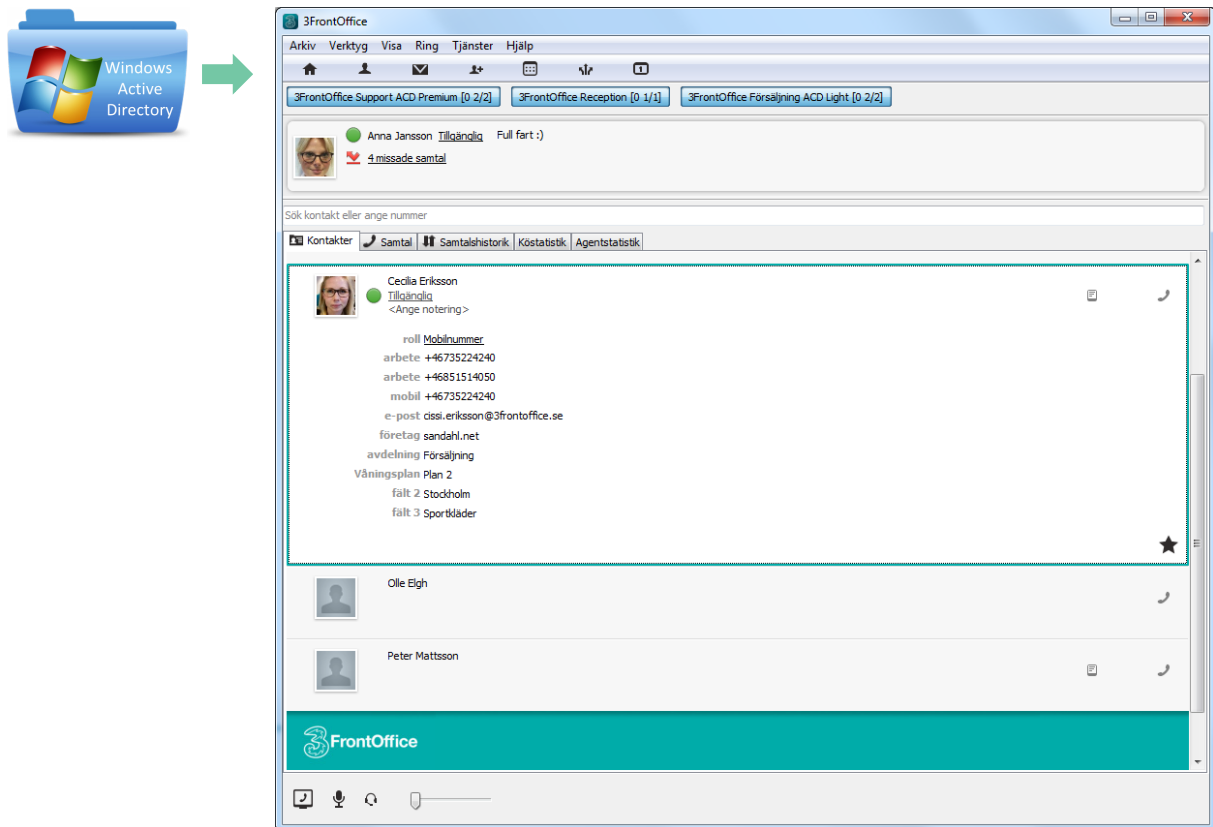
Windows Active Directory

3FrontOffice

Arkiv Verktyg Visa Ring Tjänster Hjälp

3FrontOffice Support ACD Premium [0 2/2]
3FrontOffice Reception [0 1/1]
3FrontOffice Försäljning ACD Light [0 2/2]

Anna Jansson Tillgänglig Full fart :)
4 missade samtal

Sök kontakt eller ange nummer

Kontakter | Samtal | Samtalshistorik |Köstatistik | Agentstatistik

Cecilia Eriksson
Tillgänglig
<Ange notering>

roll Mobilnummer
arbete +46735224240
arbete +46851514050
mobil +46735224240
e-post cissi.eriksson@3frontoffice.se
företag sandahl.net
avdelning Försäljning
Våningsplan Plan 2
fält 2 Stockholm
fält 3 Sportkläder

Olle Elgh

Peter Mattsson

3FrontOffice